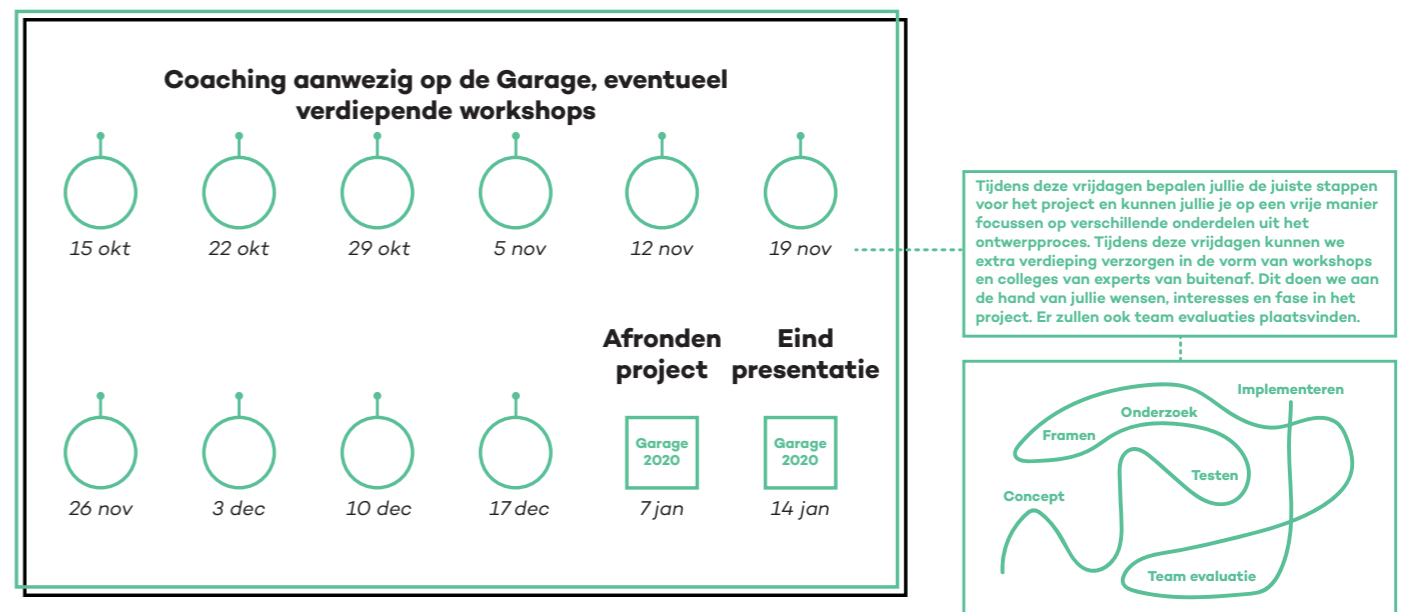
Coaching aanwezig op de Garage, eventueel verdiepende workshops

15 okt

22 okt

29 okt

5 nov

12 nov

19 nov

Tijdens deze vrijdagen bepalen jullie de juiste stappen voor het project en kunnen jullie je op een vrije manier focussen op verschillende onderdelen uit het ontwerpproces. Tijdens deze vrijdagen kunnen we extra verdieping verzorgen in de vorm van workshops en colleges van experts van buitenaf. Dit doen we aan de hand van jullie wensen, interesses en fase in het project. Er zullen ook team evaluaties plaatsvinden.

Afronden project

Eind presentatie

26 nov

3 dec

10 dec

17 dec

Garage 2020

7 jan

Garage 2020

14 jan

Implementeren

Onderzoek

Framen

Testen

Concept

Team evaluatie